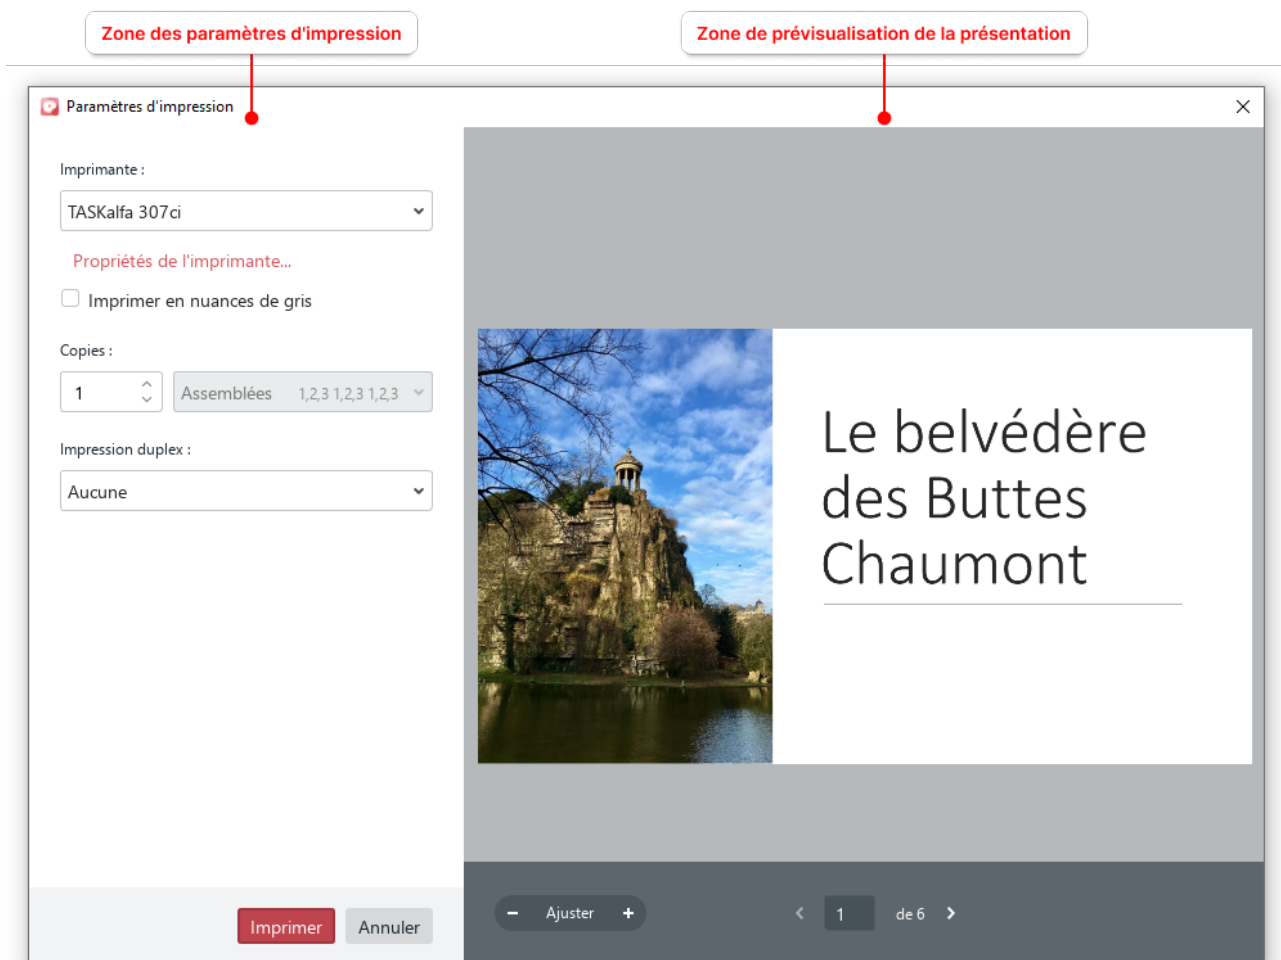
Zone des paramètres d'impression

Zone de prévisualisation de la présentation

Paramètres d'impression

Imprimante :

TASKalfa 307ci

Propriétés de l'imprimante...

Imprimer en nuances de gris

Copies :

1

Assemblées 1,2,3 1,2,3 1,2,3

Impression duplex :

Aucune

Le belvédère des Buttes Chaumont

Imprimer

Annuler

Ajuster

1

de 6